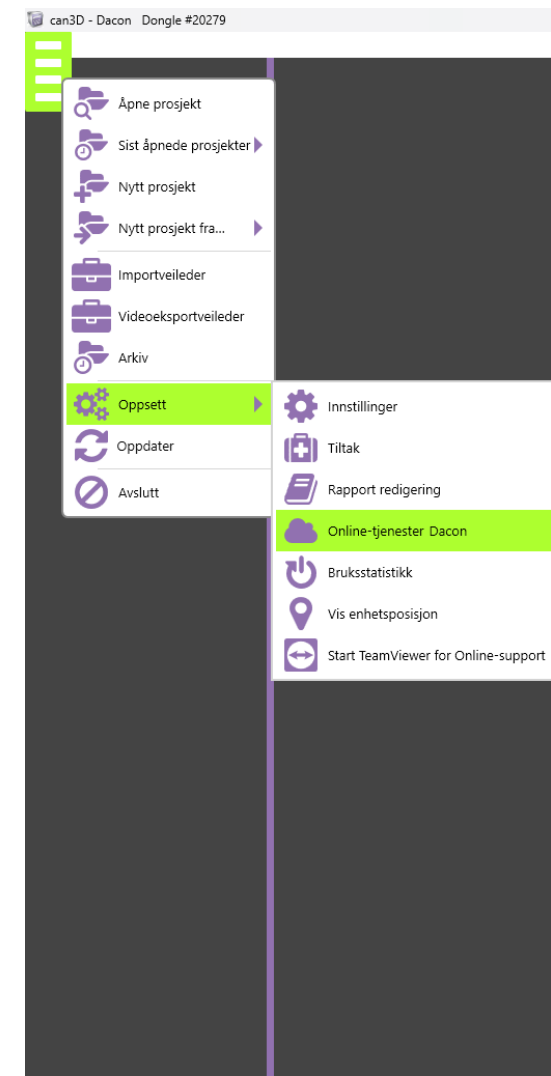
can3D - Dacon Dongle #20279

Åpne prosjekt
Sist åpnede prosjekter
Nytt prosjekt
Nytt prosjekt fra...
Importveileder
Videoeksportveileder
Arkiv
Oppsett
Oppdater
Avslutt

Innstillinger
Tiltak
Rapport redigering
Online-tjenester Dacon
Bruksstatistikk
Vis enhetsposisjon
Start TeamViewer for Online-support